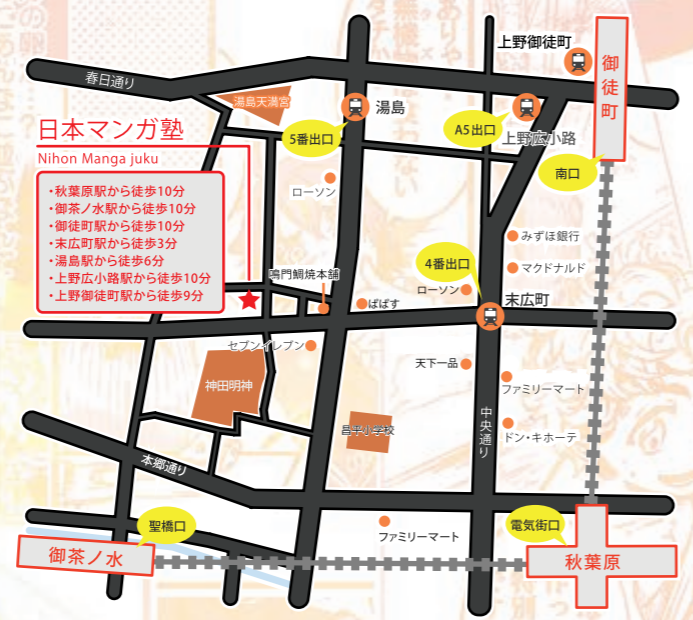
日本マンガ塾

Nihon Manga juku

・秋葉原駅から徒歩10分
・御茶ノ水駅から徒歩10分
・御徒町駅から徒歩10分
・末広町駅から徒歩3分
・湯島駅から徒歩6分
・上野広小路駅から徒歩10分
・上野御徒町駅から徒歩9分

春日通り

湯島天満宮

湯島

5番出口

A5出口

上野広小路

上野御徒町

御徒町

南口

ローソン

みずほ銀行

マクドナルド

4番出口

ローソン

末広町

鳴門鯛焼本舗

ぱぱす

セブンイレブン

神田明神

天下一品

ファミリーマート

中央通り

昌平小学校

ドン・キホーテ

本郷通り

聖橋口

電気街口

ファミリーマート

御茶ノ水

秋葉原